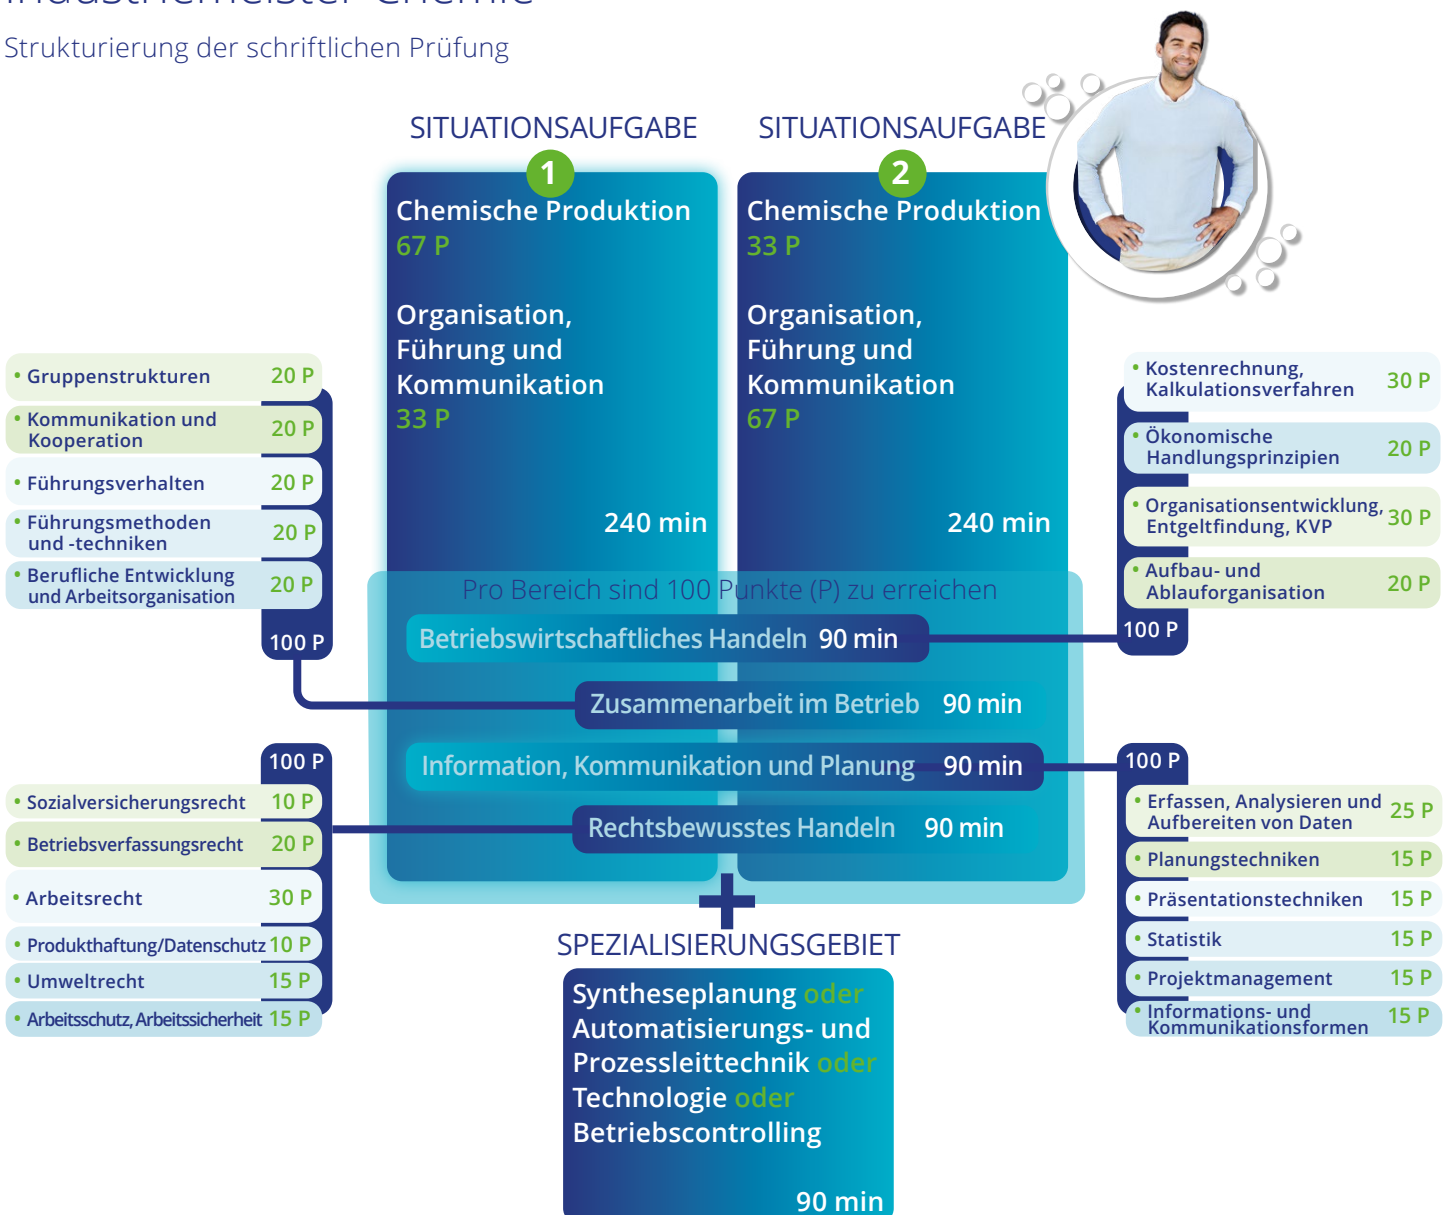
Industriemeister Chemie

Strukturierung der schriftlichen Prüfung

SITUATIONSAUFGABE 1

Chemische Produktion
67 P

Organisation, Führung und Kommunikation
33 P

240 min

SITUATIONSAUFGABE 2

Chemische Produktion
33 P

Organisation, Führung und Kommunikation
67 P

240 min

• Gruppenstrukturen 20 P
• Kommunikation und Kooperation 20 P
• Führungsverhalten 20 P
• Führungsmethoden und -techniken 20 P
• Berufliche Entwicklung und Arbeitsorganisation 20 P
100 P

• Kostenrechnung, Kalkulationsverfahren 30 P
• Ökonomische Handlungsprinzipien 20 P
• Organisationsentwicklung, Entgeltfindung, KVP 30 P
• Aufbau- und Ablauforganisation 20 P
100 P

Pro Bereich sind 100 Punkte (P) zu erreichen

Betriebswirtschaftliches Handeln 90 min
Zusammenarbeit im Betrieb 90 min
Information, Kommunikation und Planung 90 min
Rechtsbewusstes Handeln 90 min

100 P
• Sozialversicherungsrecht 10 P
• Betriebsverfassungsrecht 20 P
• Arbeitsrecht 30 P
• Produkthaftung/Datenschutz 10 P
• Umweltrecht 15 P
• Arbeitsschutz, Arbeitssicherheit 15 P

100 P
• Erfassen, Analysieren und Aufbereiten von Daten 25 P
• Planungstechniken 15 P
• Präsentationstechniken 15 P
• Statistik 15 P
• Projektmanagement 15 P
• Informations- und Kommunikationsformen 15 P

+

SPEZIALISIERUNGSGEBIET

Syntheseplanung oder Automatisierungs- und Prozessleittechnik oder Technologie oder Betriebscontrolling

90 min